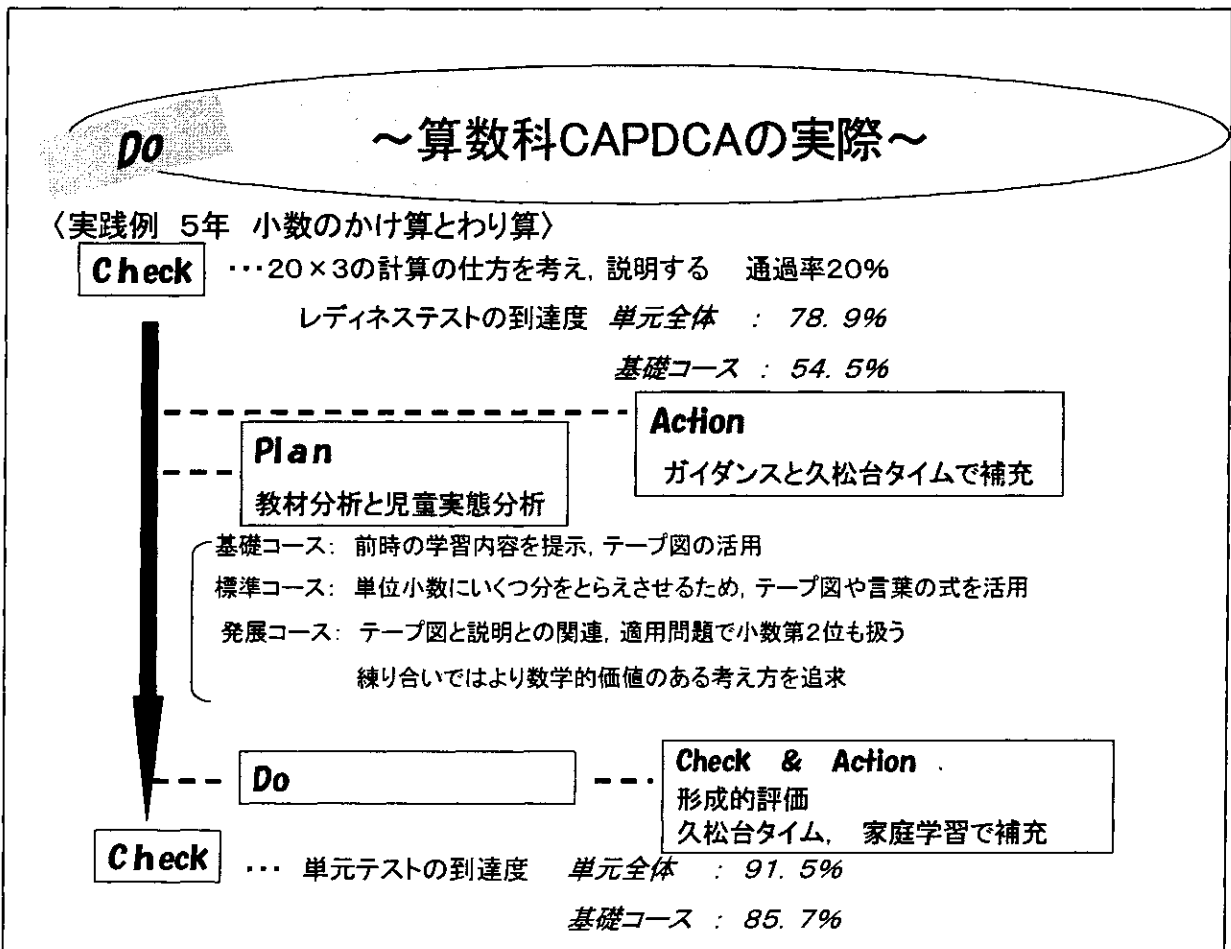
Do

~算数科CAPDCAの実際~

〈実践例 5年 小数のかけ算とわり算〉

Check ･･･20×3の計算の仕方を考え，説明する 通過率20%

レディネステストの到達度 単元全体 : 78. 9%

基礎コース : 54. 5%

Action

ガイダンスと久松台タイムで補充

Plan

教材分析と児童実態分析

基礎コース: 前時の学習内容を提示，テープ図の活用

標準コース: 単位小数にいくつ分をとらえさせるため，テープ図や言葉の式を活用

発展コース: テープ図と説明との関連，適用問題で小数第2位も扱う

練り合いではより数学的価値のある考え方を追求

Do

Check & Action .

形成的評価

久松台タイム， 家庭学習で補充

Check ･･･ 単元テストの到達度 単元全体 : 91. 5%

基礎コース : 85. 7%